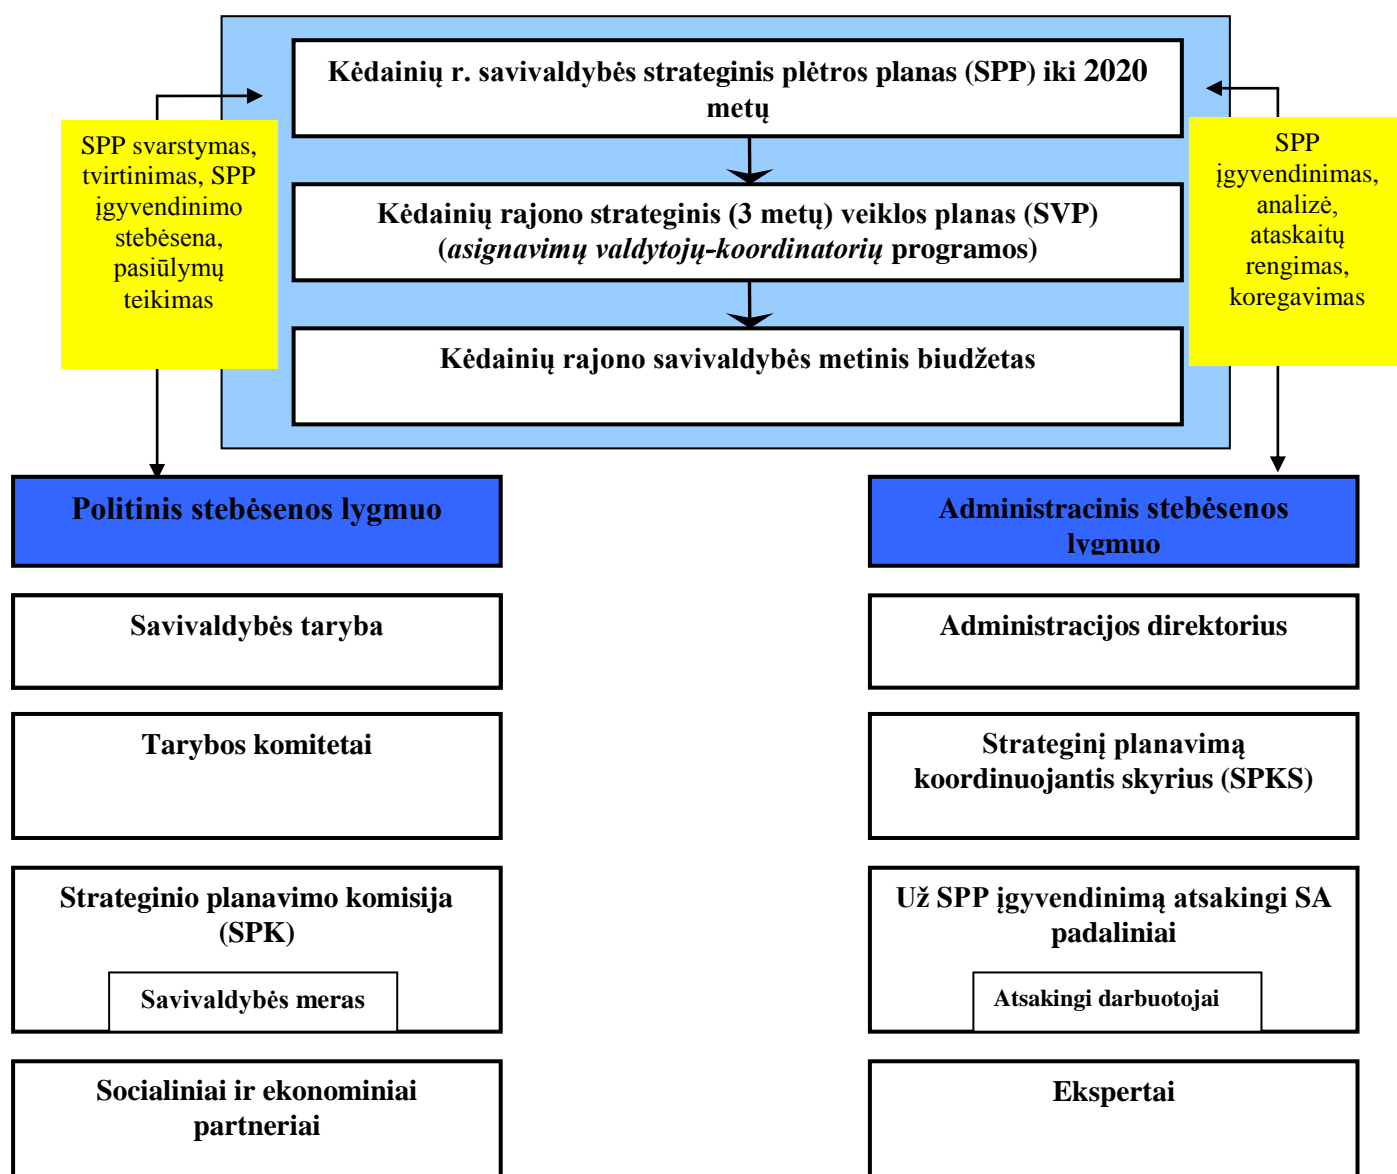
Kėdainių r. savivaldybės strateginis plėtros planas (SPP) iki 2020 metų

Kėdainių rajono strateginis (3 metų) veiklos planas (SVP) (*asignavimų valdytojų-koordinatorių* programos)

Kėdainių rajono savivaldybės metinis biudžetas

SPP svarstymas, tvirtinimas, SPP įgyvendinimo stebėsena, pasiūlymų teikimas

SPP įgyvendinimas, analizė, ataskaitų rengimas, koregavimas

Politinis stebėsenos lygmuo

Savivaldybės taryba

Tarybos komitetai

Strateginio planavimo komisija (SPK)

Savivaldybės meras

Socialiniai ir ekonominiai partneriai

Administracinis stebėsenos lygmuo

Administracijos direktorius

Strateginį planavimą koordinuojantis skyrius (SPKS)

Už SPP įgyvendinimą atsakingi SA padaliniai

Atsakingi darbuotojai

Ekspertai